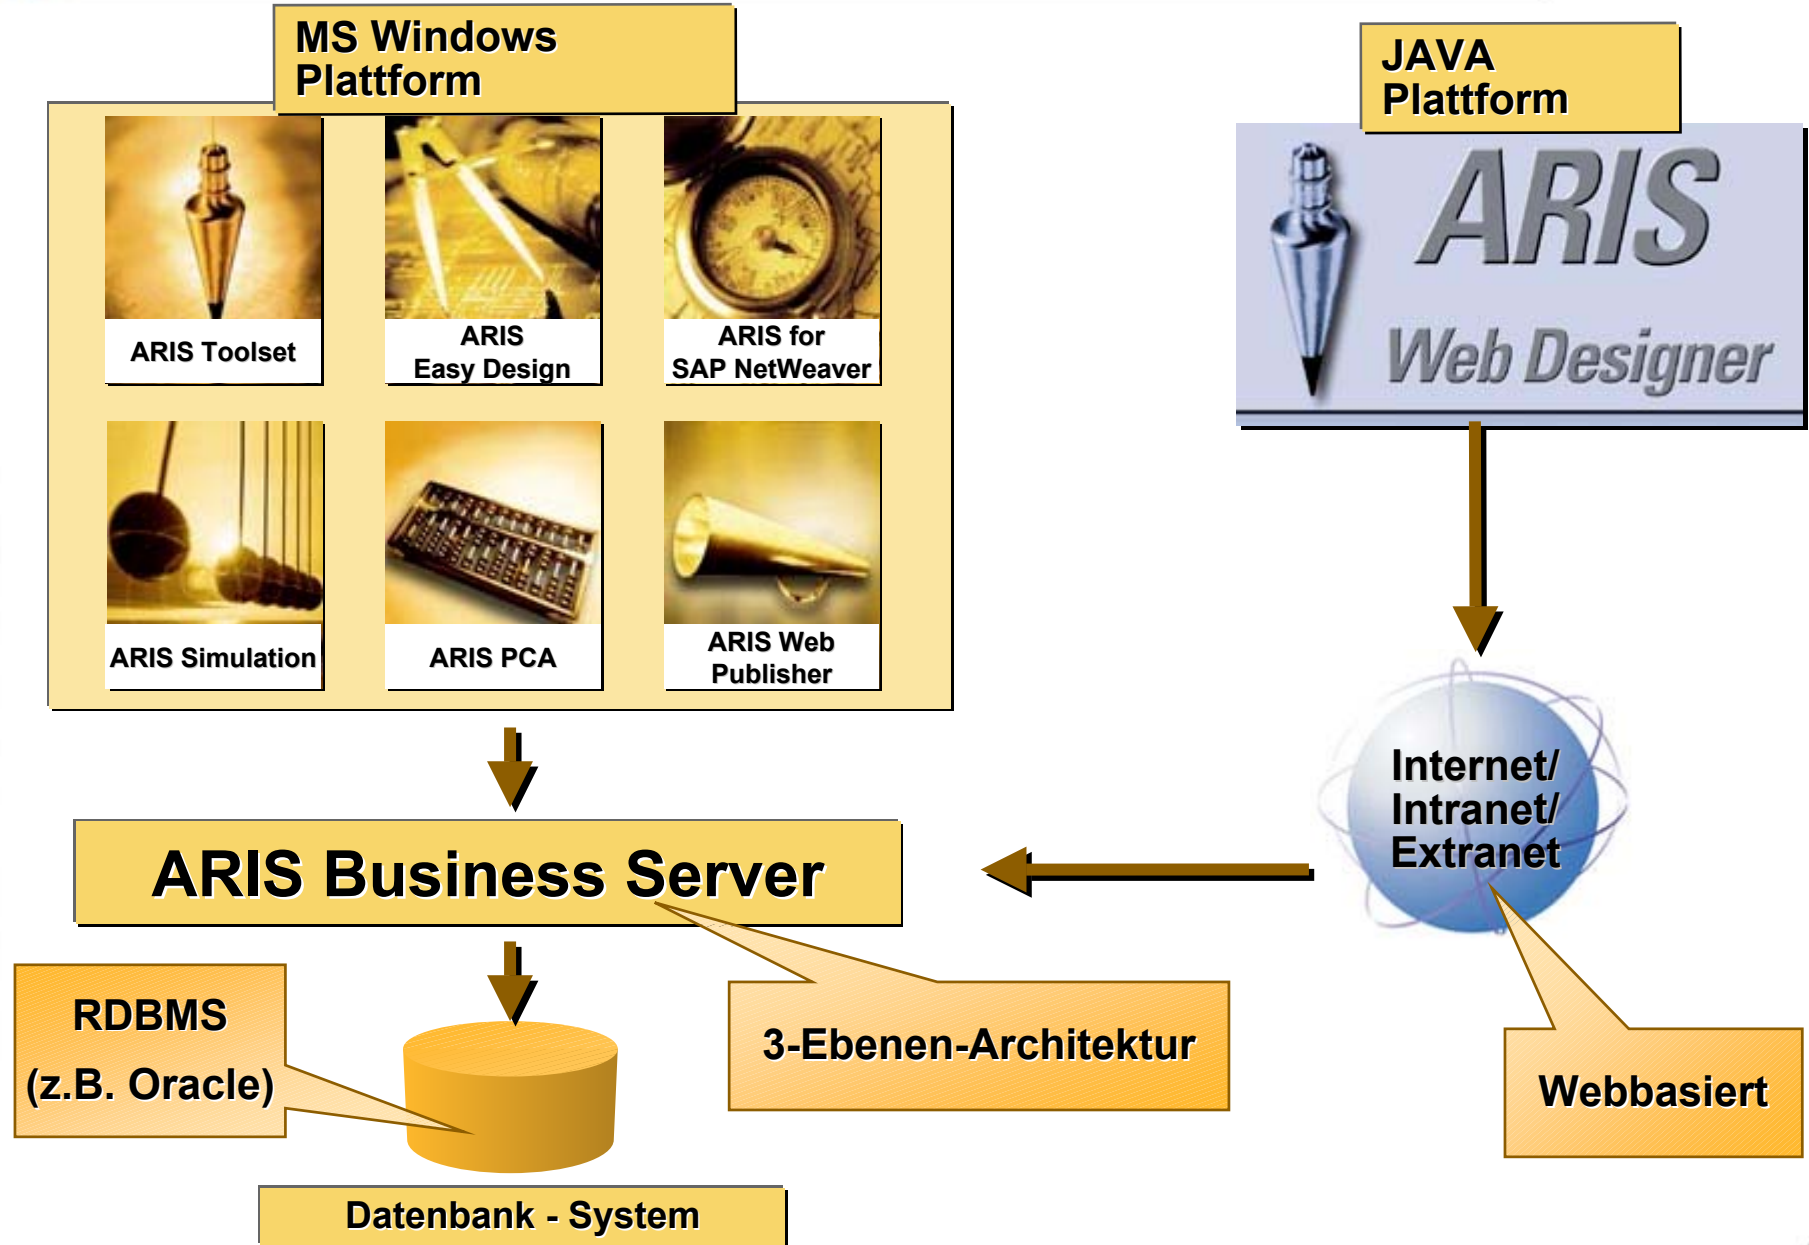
MS Windows Plattform

ARIS Toolset

ARIS Easy Design

ARIS for SAP NetWeaver

ARIS Simulation

ARIS PCA

ARIS Web Publisher

JAVA Plattform

ARIS Web Designer

Internet/ Intranet/ Extranet

ARIS Business Server

RDBMS (z.B. Oracle)

3-Ebenen-Architektur

Webbasiert

Datenbank - System